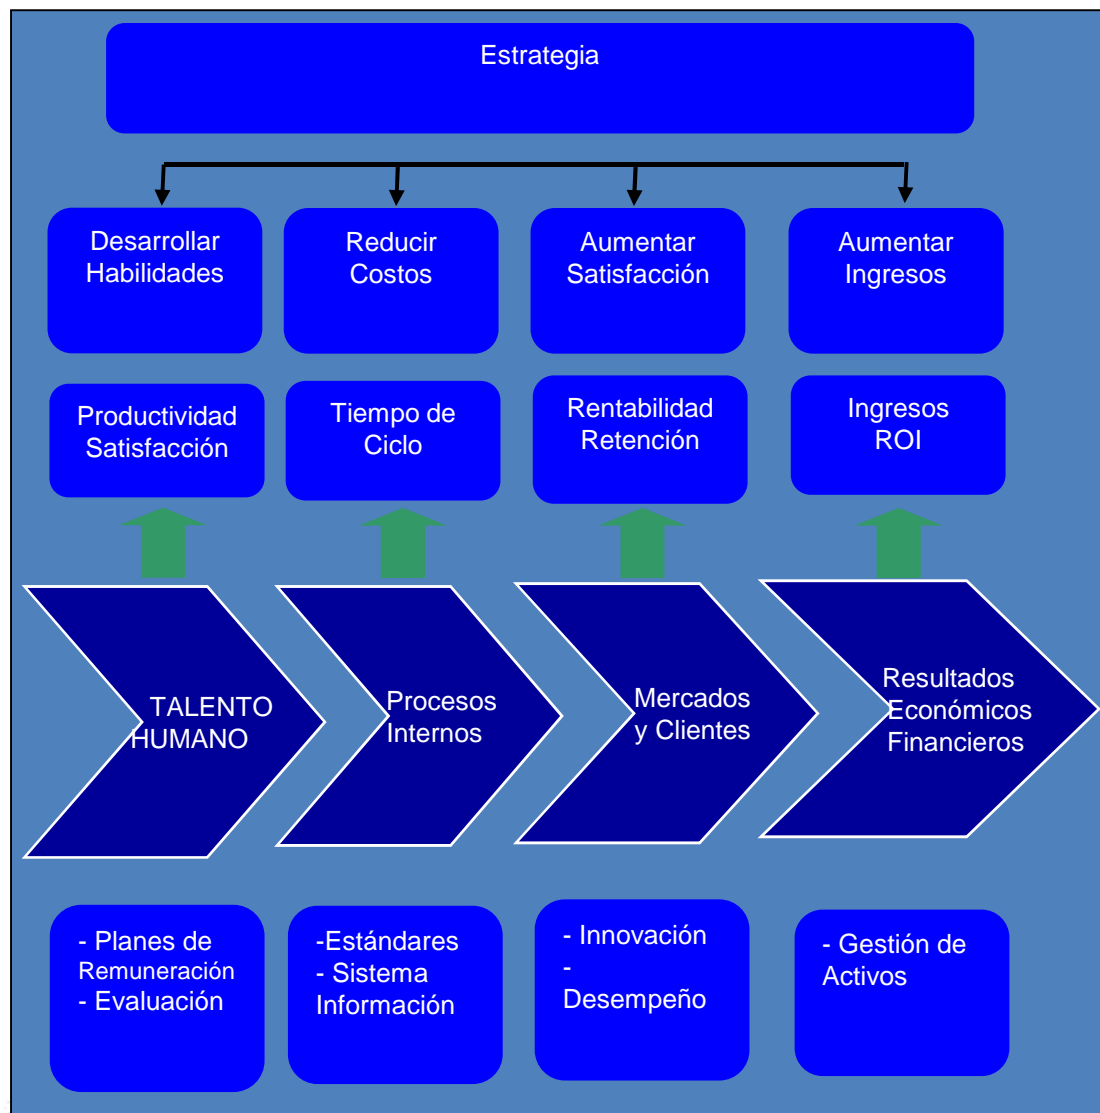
Estrategia

Desarrollar Habilidades

Reducir Costos

Aumentar Satisfacción

Aumentar Ingresos

Productividad Satisfacción

Tiempo de Ciclo

Rentabilidad Retención

Ingresos ROI

TALENTO HUMANO

Procesos Internos

Mercados y Clientes

Resultados Económicos Financieros

- Planes de Remuneración
- Evaluación

-Estándares
- Sistema Información

- Innovación
- Desempeño

- Gestión de Activos